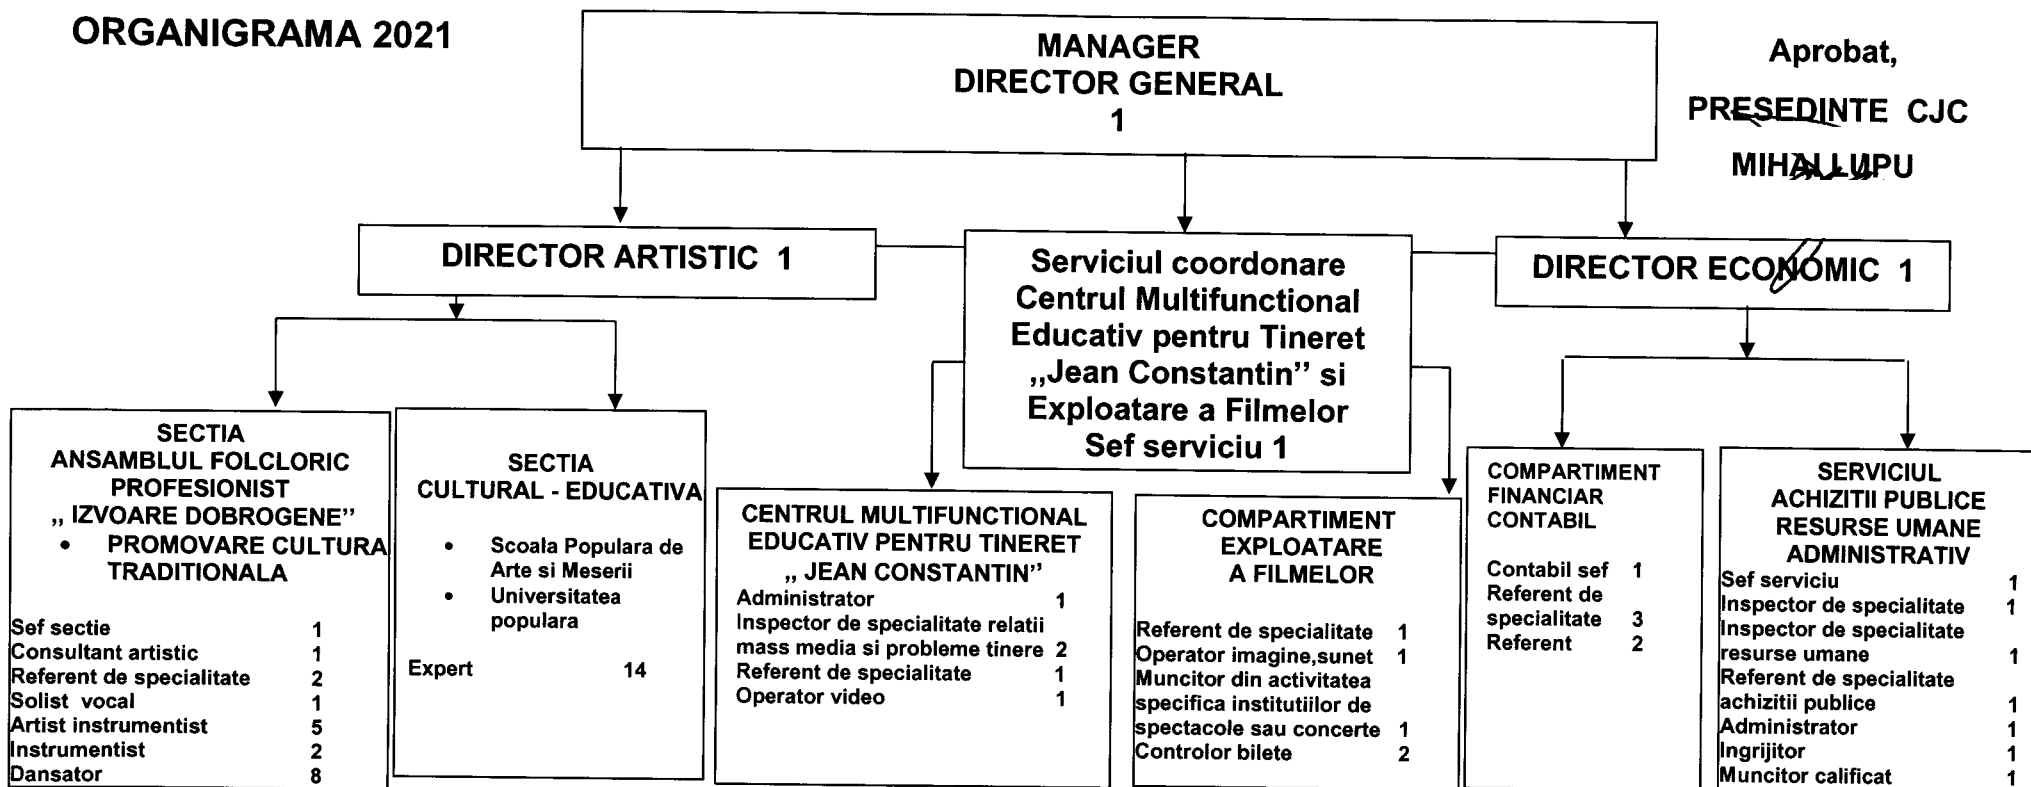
ORGANIGRAMA 2021

MANAGER
DIRECTOR GENERAL
1

Aprobat,

PRESEDINTE CJC

MIHAI LUPU

DIRECTOR ARTISTIC 1

Serviciul coordonare Centrul Multifunctional Educativ pentru Tineret „Jean Constantin" si Exploatare a Filmelor
Sef serviciu 1

DIRECTOR ECONOMIC 1

SECTIA
ANSAMBLUL FOLCLORIC PROFESIONIST
„ IZVOARE DOBROGENE"
• PROMOVARE CULTURA TRADITIONALA

| | |
|---|---|
| Sef sectie | 1 |
| Consultant artistic | 1 |
| Referent de specialitate | 2 |
| Solist vocal | 1 |
| Artist instrumentist | 5 |
| Instrumentist | 2 |
| Dansator | 8 |

SECTIA
CULTURAL - EDUCATIVA
• Scoala Populara de Arte si Meserii
• Universitatea populara

Expert 14

CENTRUL MULTIFUNCTIONAL EDUCATIV PENTRU TINERET
„ JEAN CONSTANTIN"

| | |
|---|---|
| Administrator | 1 |
| Inspector de specialitate relatii mass media si probleme tinere | 2 |
| Referent de specialitate | 1 |
| Operator video | 1 |

COMPARTIMENT EXPLOATARE A FILMELOR

| | |
|---|---|
| Referent de specialitate | 1 |
| Operator imagine,sunet | 1 |
| Muncitor din activitatea specifica institutiilor de spectacole sau concerte | 1 |
| Controlor bilete | 2 |

COMPARTIMENT FINANCIAR CONTABIL

| | |
|---|---|
| Contabil sef | 1 |
| Referent de specialitate | 3 |
| Referent | 2 |

SERVICIUL
ACHIZITII PUBLICE
RESURSE UMANE
ADMINISTRATIV

| | |
|---|---|
| Sef serviciu | 1 |
| Inspector de specialitate | 1 |
| Inspector de specialitate resurse umane | 1 |
| Referent de specialitate achizitii publice | 1 |
| Administrator | 1 |
| Ingrijitor | 1 |
| Muncitor calificat | 1 |